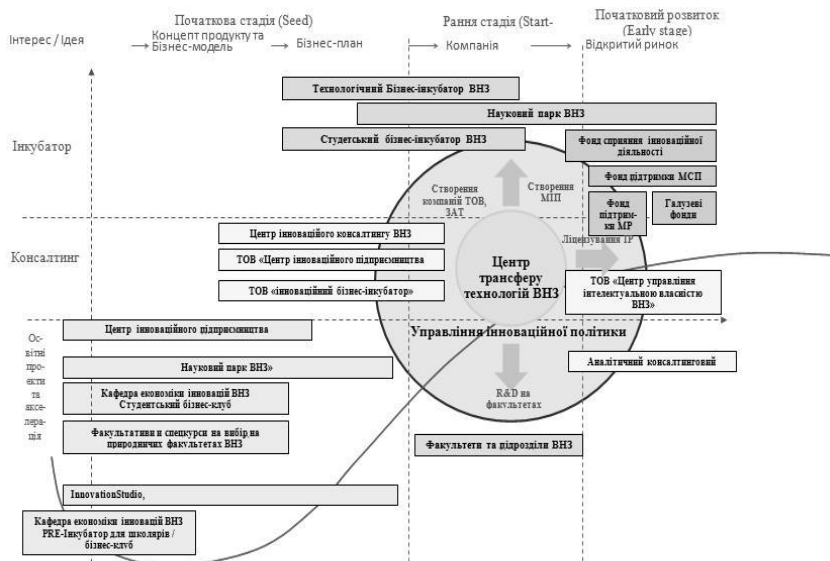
Інтерес / Ідея

Початкова стадія (Seed)

Концепт продукту та Бізнес-модель

Бізнес-план

Рання стадія (Start-

Компанія

Початковий розвиток (Early stage)

Відкритий ринок

Технологічний Бізнес-інкубатор ВНЗ

Науковий парк ВНЗ

Студентський бізнес-інкубатор ВНЗ

Фонд сприяння інноваційної діяльності

Фонд підтримки МСП

Фонд підтрим-ки МР

Галузеві фонди

Інкубатор

Створення компаній ТОВ, ЗАТ

Створення МІП

Ліцензування IP

Консалтинг

Центр інноваційного консалтингу ВНЗ

ТОВ «Центр інноваційного підприємництва

ТОВ «інноваційний бізнес-інкубатор»

Центр трансферу технологій ВНЗ

ТОВ «Центр управління інтелектуальною власністю ВНЗ»

Освітні проекти та акселерація

Центр інноваційного підприємництва

Управління інноваційної політики

Науковий парк ВНЗ»

Аналітичний консалтинговий

Кафедра економіки інновацій ВНЗ Студентський бізнес-клуб

R&D на факультетах

Факультативи и спецкурси на вибір на природничих факультетах ВНЗ

Факультети та підрозділи ВНЗ

InnovationStudio,

Кафедра економіки інновацій ВНЗ PRE-Інкубатор для школярів / бізнес-клуб